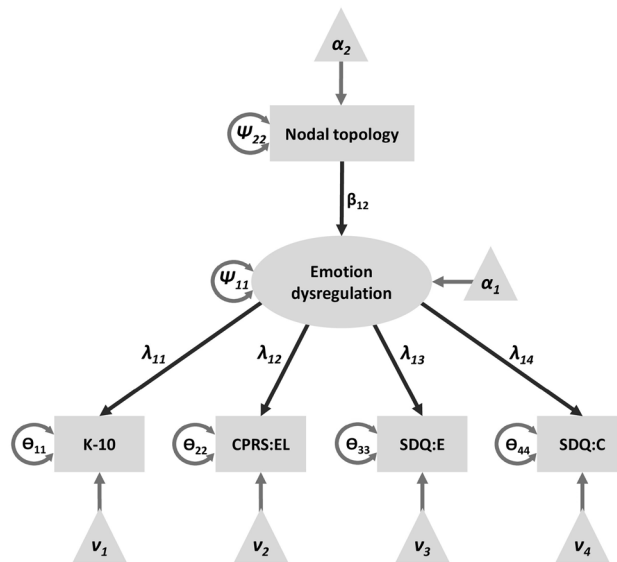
$\alpha_2$

$\Psi_{22}$ Nodal topology

$\beta_{12}$

$\Psi_{11}$ Emotion dysregulation $\alpha_1$

$\lambda_{11}$ $\lambda_{12}$ $\lambda_{13}$ $\lambda_{14}$

$\Theta_{11}$ K-10 $\Theta_{22}$ CPRS:EL $\Theta_{33}$ SDQ:E $\Theta_{44}$ SDQ:C

$v_1$ $v_2$ $v_3$ $v_4$